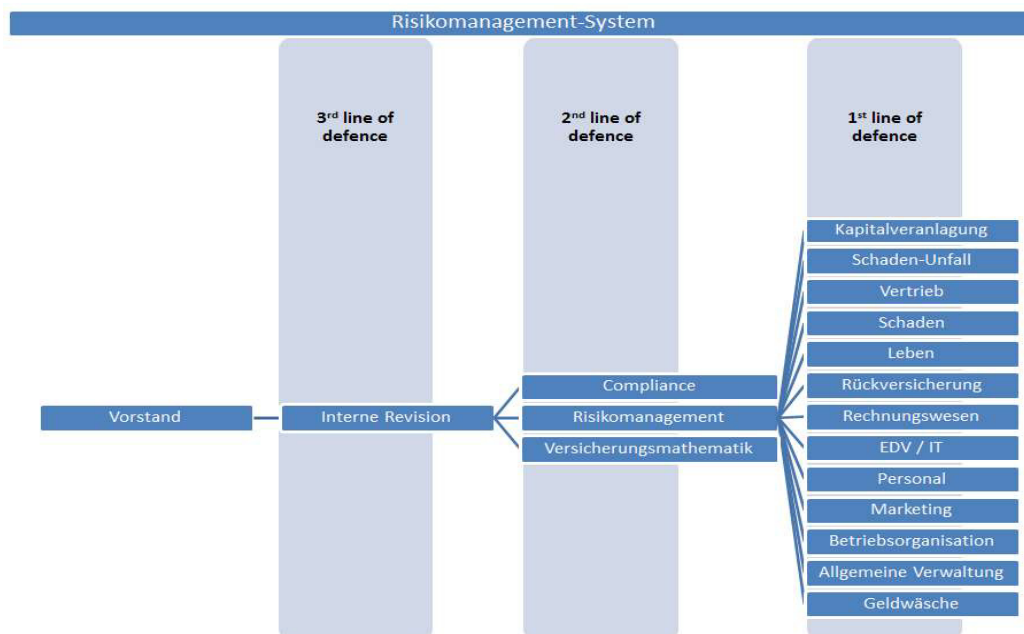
Risikomanagement-System

3rd line of defence

2nd line of defence

1st line of defence

Kapitalveranlagung
Schaden-Unfall
Vertrieb
Schaden
Leben
Compliance
Rückversicherung
Vorstand
Interne Revision
Risikomanagement
Rechnungswesen
Versicherungsmathematik
EDV / IT
Personal
Marketing
Betriebsorganisation
Allgemeine Verwaltung
Geldwäsche